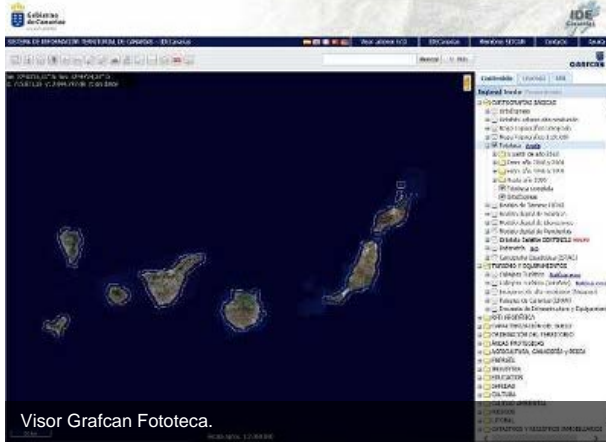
Gobierno de Canarias

IDE Canarias

SISTEMA DE INFORMACIÓN TERRITORIAL DE CANARIAS - IDECanarias

IDECanarias

Contacto

Buscar

Contenidos

Leyenda

GRAFCAN

CARTOGRAFÍAS BÁSICAS

Ortofotos

Fototeca

Modelo Digital de Sombras

Modelo Digital de Pendientes

Catastro

TURISMO Y EQUIPAMIENTOS

OCUPACIÓN DEL SUELO

ORDENACIÓN DEL TERRITORIO

ÁREAS PROTEGIDAS

AGRICULTURA, GANADERÍA y PESCA

PAISAJE

INDUSTRIA

EDUCACIÓN

SANIDAD

CULTURA

Visor Grafcan Fototeca.